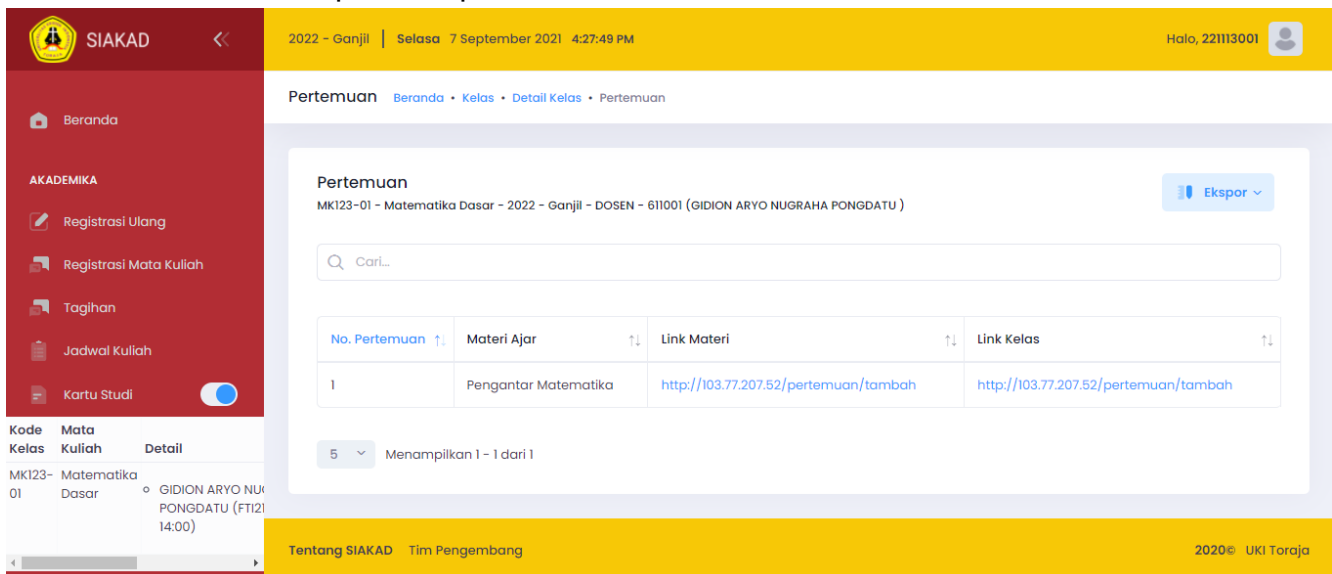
SIAKAD

Beranda

AKADEMIKA

Registrasi Ulang

Registrasi Mata Kuliah

Tagihan

Jadwal Kuliah

Kartu Studi

| Kode Kelas | Mata Kuliah | Detail |
|---|---|---|
| MK123-01 | Matematika Dasar | ○ GIDION ARYO NU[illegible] PONGDATU (FTI2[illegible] 14:00) |

2022 - Ganjil | Selasa 7 September 2021 4:27:49 PM

Halo, 221113001

Pertemuan Beranda • Kelas • Detail Kelas • Pertemuan

Pertemuan

MK123-01 - Matematika Dasar - 2022 - Ganjil - DOSEN - 611001 (GIDION ARYO NUGRAHA PONGDATU )

Ekspor

Cari...

| No. Pertemuan | Materi Ajar | Link Materi | Link Kelas |
|---|---|---|---|
| 1 | Pengantar Matematika | http://103.77.207.52/pertemuan/tambah | http://103.77.207.52/pertemuan/tambah |

5 Menampilkan 1 - 1 dari 1

Tentang SIAKAD Tim Pengembang

2020© UKI Toraja